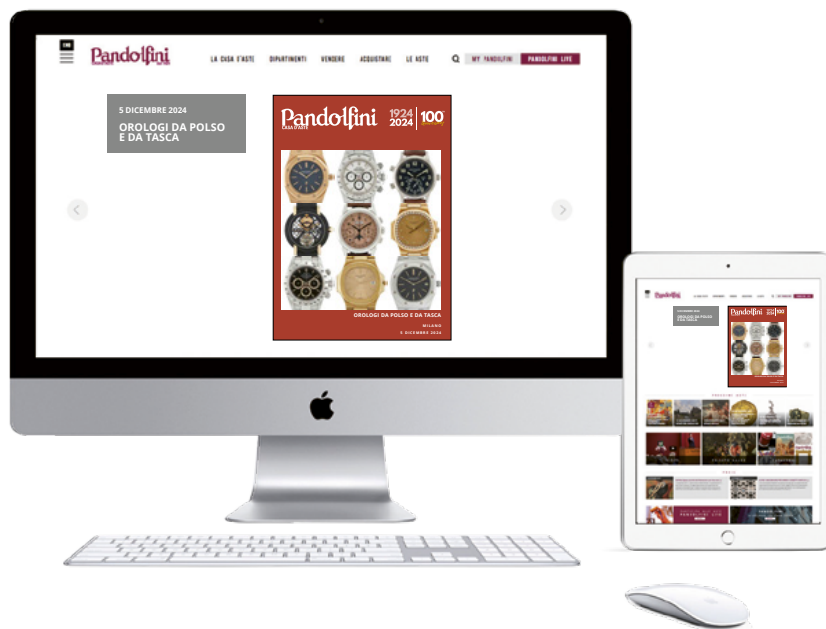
ENG

Pandolfini

LA CASA D'ASTE DIPARTIMENTI VENDERE ACQUISTARE LE ASTE MY PANDOLFINI PANDOLFINI LIVE

5 DICEMBRE 2024
OROLOGI DA POLSO E DA TASCA

Pandolfini CASA D'ASTE 1924 2024 100

OROLOGI DA POLSO E DA TASCA
MILANO
5 DICEMBRE 2024